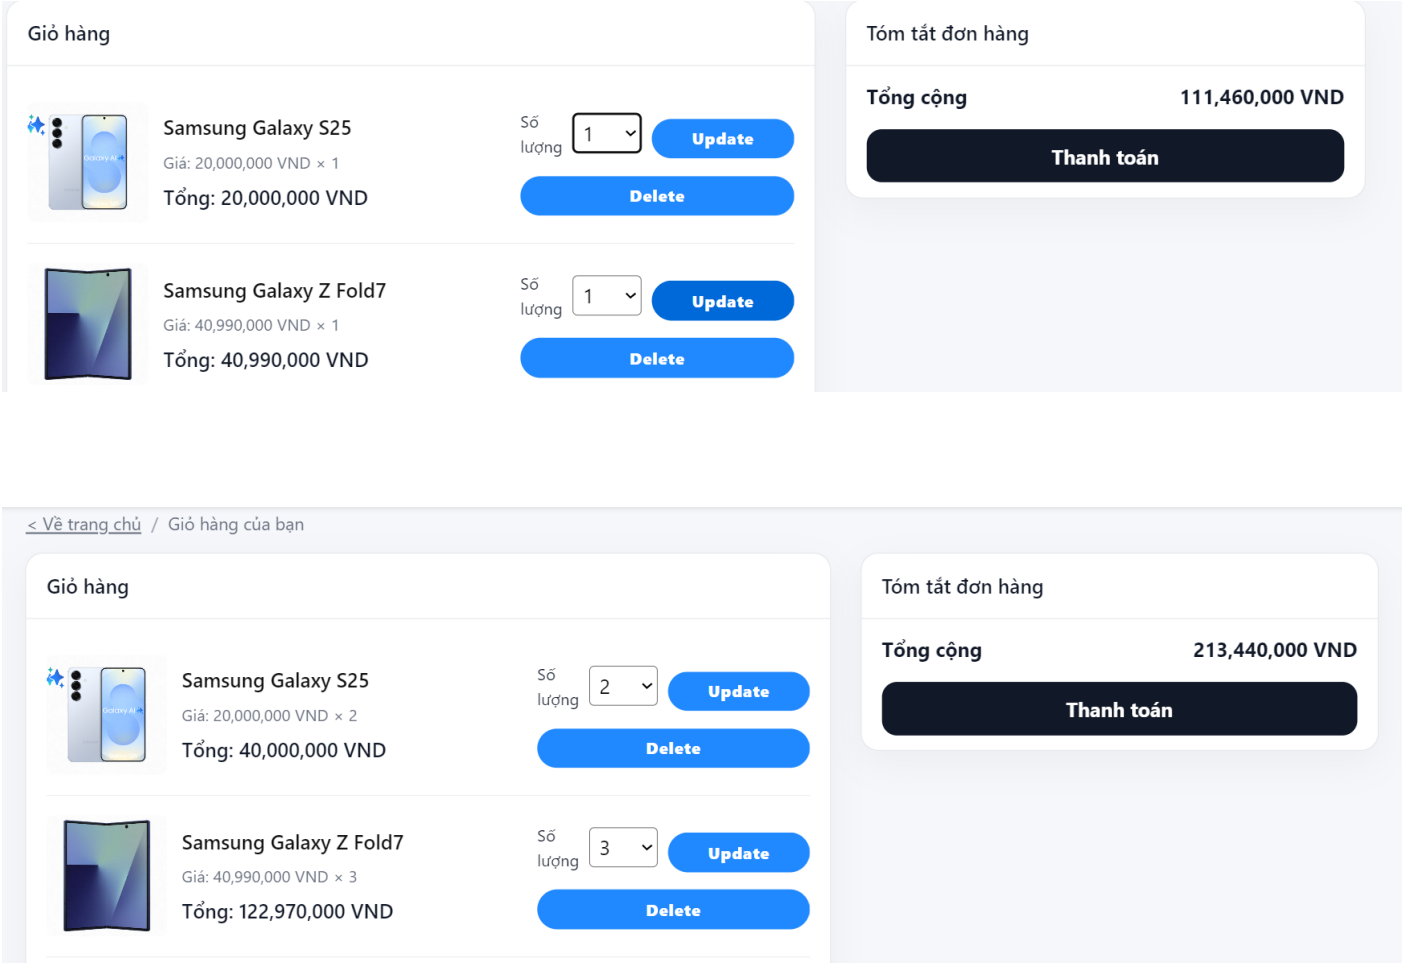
Giỏ hàng

Samsung Galaxy S25
Giá: 20,000,000 VND × 1
Tổng: 20,000,000 VND

Số lượng 1 Update
Delete

Samsung Galaxy Z Fold7
Giá: 40,990,000 VND × 1
Tổng: 40,990,000 VND

Số lượng 1 Update
Delete

Tóm tắt đơn hàng

Tổng cộng 111,460,000 VND

Thanh toán

< Về trang chủ / Giỏ hàng của bạn

Giỏ hàng

Samsung Galaxy S25
Giá: 20,000,000 VND × 2
Tổng: 40,000,000 VND

Số lượng 2 Update
Delete

Samsung Galaxy Z Fold7
Giá: 40,990,000 VND × 3
Tổng: 122,970,000 VND

Số lượng 3 Update
Delete

Tóm tắt đơn hàng

Tổng cộng 213,440,000 VND

Thanh toán